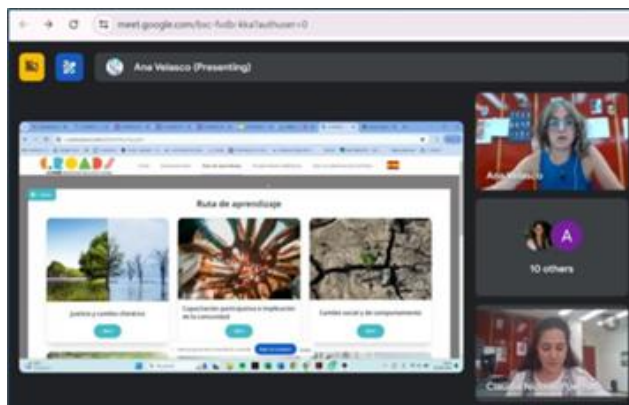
meet.google.com/bxc-fvdb-kka?authuser=0

Ana Velasco (Presenting)

Ruta de aprendizaje

Justicia y cambio climático

Capacitación participativa e implicación de la comunidad

Cambio social y de comportamiento

Ana Velasco

A

10 others

Claudia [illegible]